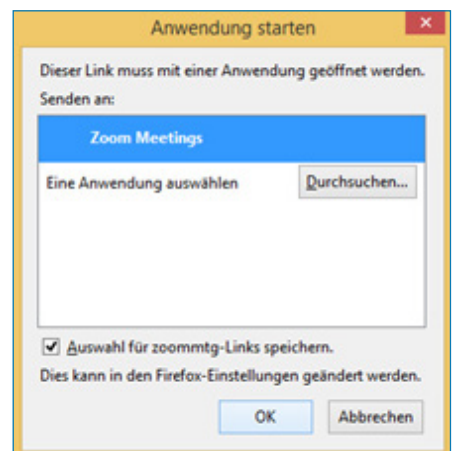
Anwendung starten
×
Dieser Link muss mit einer Anwendung geöffnet werden.
Senden an:
Zoom Meetings
Eine Anwendung auswählen
Durchsuchen...
Auswahl für zoommtg-Links speichern.
Dies kann in den Firefox-Einstellungen geändert werden.
OK
Abbrechen